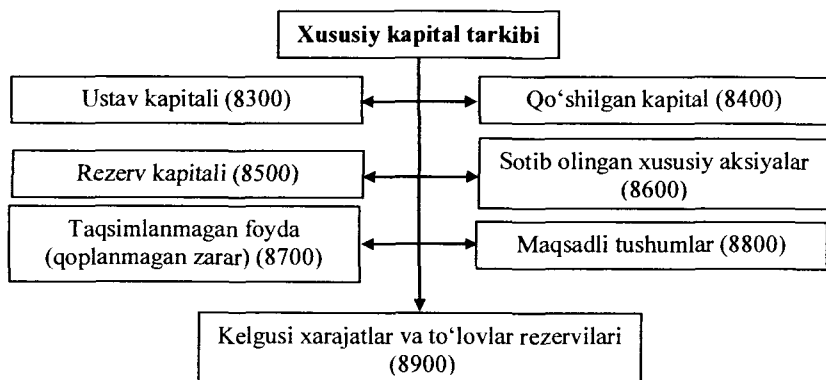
Xususiy kapital tarkibi

Ustav kapitali (8300)

Qo‘shilgan kapital (8400)

Rezerv kapitali (8500)

Sotib olingan xususiy aksiyalar (8600)

Taqsimlanmagan foyda (qoplanmagan zarar) (8700)

Maqsadli tushumlar (8800)

Kelgusi xarajatlar va to‘lovlar rezervilari (8900)